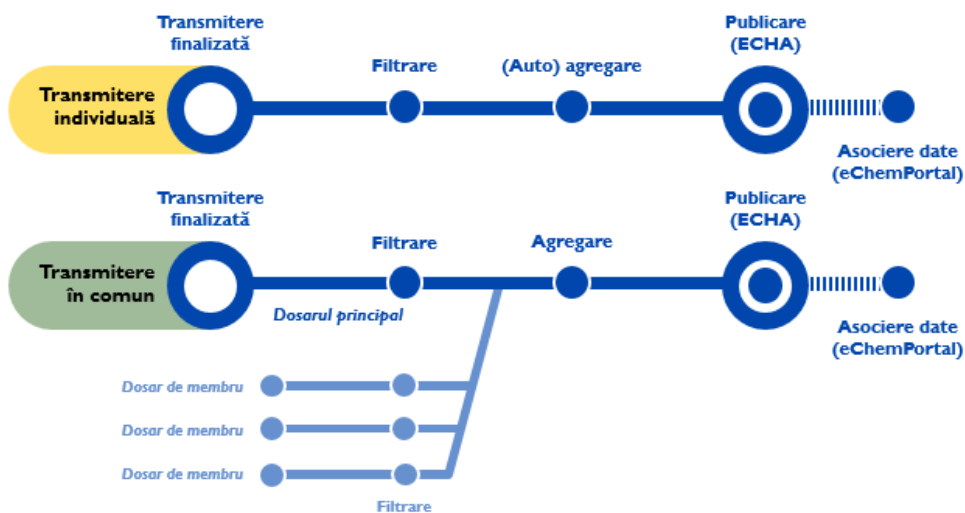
Transmitere individuală

Transmitere finalizată

Filtrare

(Auto) agregare

Publicare (ECHA)

Asociere date (eChemPortal)

Transmitere în comun

Transmitere finalizată

Filtrare

Agregare

Publicare (ECHA)

Dosarul principal

Asociere date (eChemPortal)

Dosar de membru

Dosar de membru

Dosar de membru

Filtrare